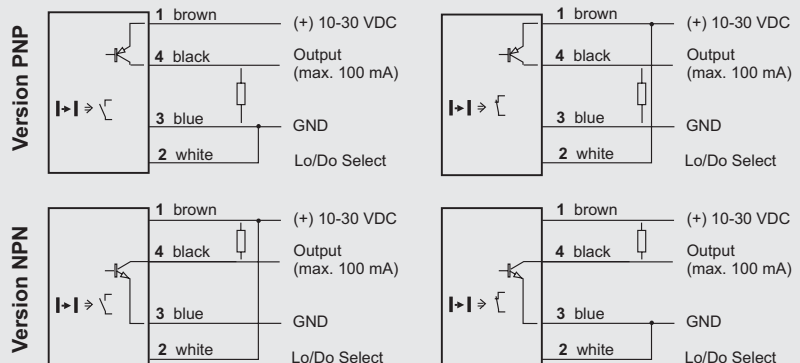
Version PNP

1 brown
(+) 10-30 VDC
4 black
Output (max. 100 mA)
3 blue
GND
2 white
Lo/Do Select

1 brown
(+) 10-30 VDC
4 black
Output (max. 100 mA)
3 blue
GND
2 white
Lo/Do Select

Version NPN

1 brown
(+) 10-30 VDC
4 black
Output (max. 100 mA)
3 blue
GND
2 white
Lo/Do Select

1 brown
(+) 10-30 VDC
4 black
Output (max. 100 mA)
3 blue
GND
2 white
Lo/Do Select